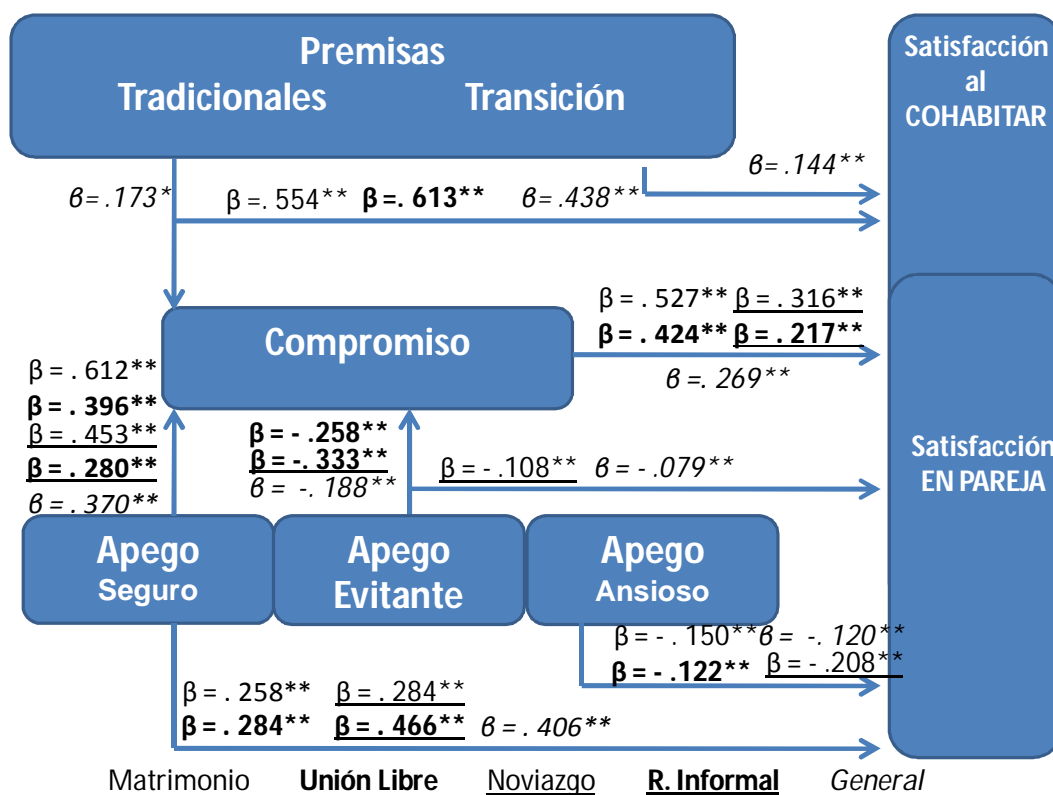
Premisas
Tradicionales Transición

Satisfacción al COHABITAR

*β = .144***

*β = .173**

β =. 554** **β =. 613*** *β = .438***

β = . 527** β = . 316**

**β = . 424** β = . 217****

*β =. 269***

Compromiso

β = . 612**
**β = . 396****
β = . 453**
**β = . 280****
*β = . 370***

**β = - .258****
**β = -. 333****
*β = -. 188***

β = - .108** *β = - .079***

Satisfacción EN PAREJA

Apego Seguro

Apego Evitante

Apego Ansioso

β = - . 150** *β = -. 120***
**β = - .122**** β = - .208**

β = . 258** β = . 284**
**β = . 284**** **β = . 466**** *β = . 406***

Matrimonio **Unión Libre** Noviazgo **R. Informal** *General*